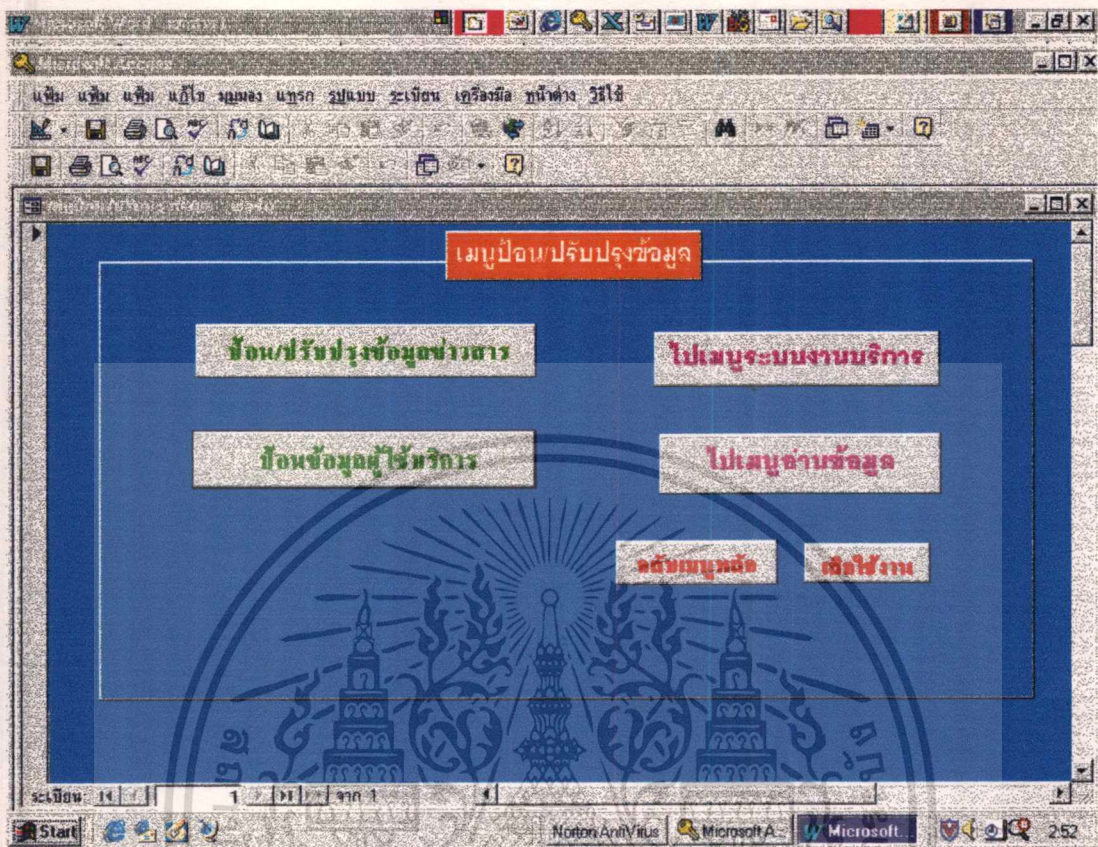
Microsoft Access

แฟ้ม แก้ไข มุมมอง แทรก รูปแบบ ระเบียน เครื่องมือ หน้าต่าง วิธีใช้

เมนูป้อน/ปรับปรุงข้อมูล

ป้อน/ปรับปรุงข้อมูลข่าวสาร

ไปเมนูระบบงานบริการ

ป้อนข้อมูลผู้ใช้บริการ

ไปเมนูอ่านข้อมูล

กลับเมนูหลัก

เลิกใช้งาน

ระเบียน: 1 จาก 1

Start

Norton AntiVirus

Microsoft A...

Microsoft...

2:52